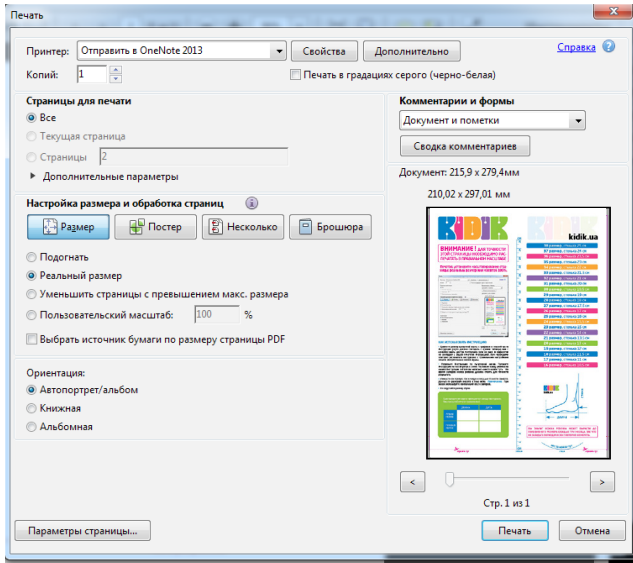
Печать

Принтер: Отправить в OneNote 2013 Свойства Дополнительно Справка

Копий: 1 Печать в градациях серого (черно-белая)

Страницы для печати

Все

Текущая страница

Страницы 2

Дополнительные параметры

Настройка размера и обработка страниц

Размер Постер Несколько Брошюра

Подогнать

Реальный размер

Уменьшить страницы с превышением макс. размера

Пользовательский масштаб: 100 %

Выбрать источник бумаги по размеру страницы PDF

Ориентация:

Автопортрет/альбом

Книжная

Альбомная

Комментарии и формы

Документ и пометки

Сводка комментариев

Документ: 215,9 x 279,4мм

210,02 x 297,01 мм

KIDIK

kidik.ua

ВНИМАНИЕ!

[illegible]

Стр. 1 из 1

Параметры страницы...

Печать Отмена